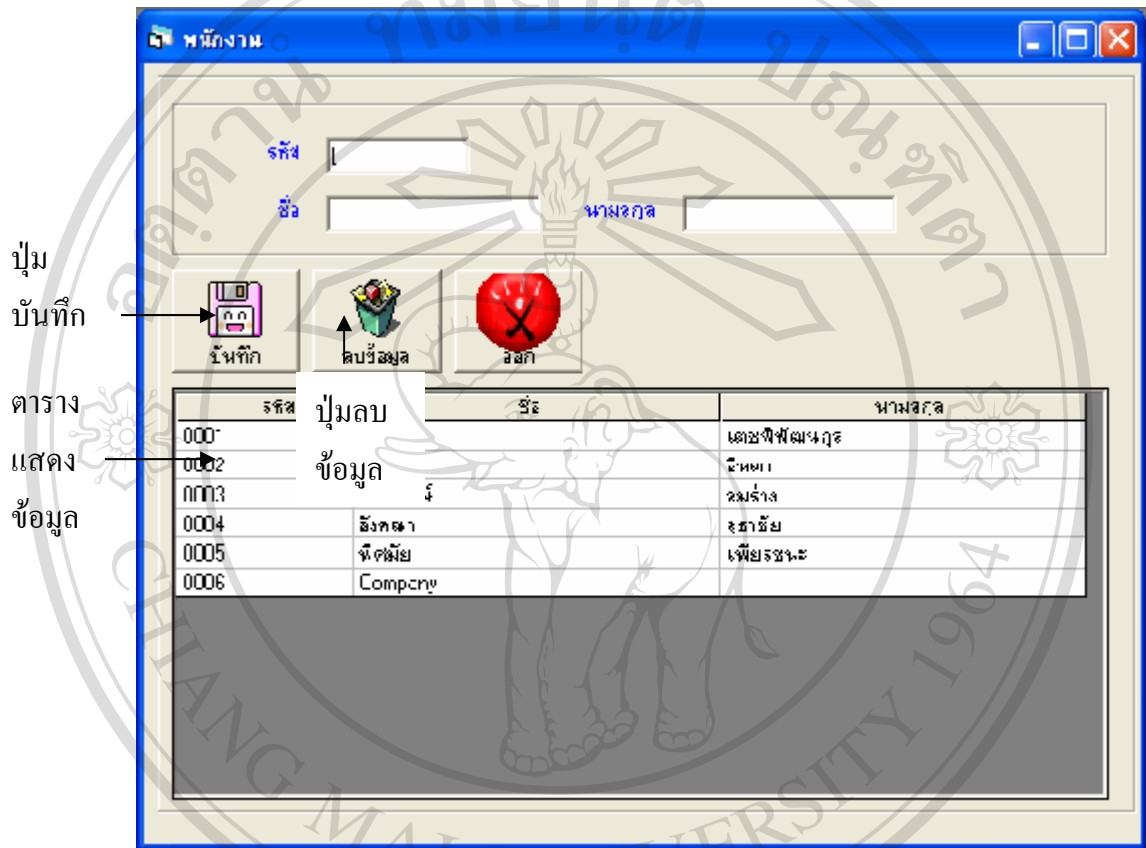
พนักงาน

รหัส

ชื่อ

นามสกุล

ปุ่ม บันทึก

บันทึก

ลบข้อมูล

ออก

ปุ่มลบ ข้อมูล

ตาราง แสดง ข้อมูล

| รหัส | ชื่อ | นามสกุล |
|---|---|---|
| 0001 | | เดชพิพัฒนกูร |
| 0002 | | วิหยา |
| 0003 | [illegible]ร์ | สมร่าง |
| 0004 | อังคณา | รุธาชัย |
| 0005 | พิศมัย | เพียรชนะ |
| 0006 | Company | |

CHIANG MAI UNIVERSITY 1964